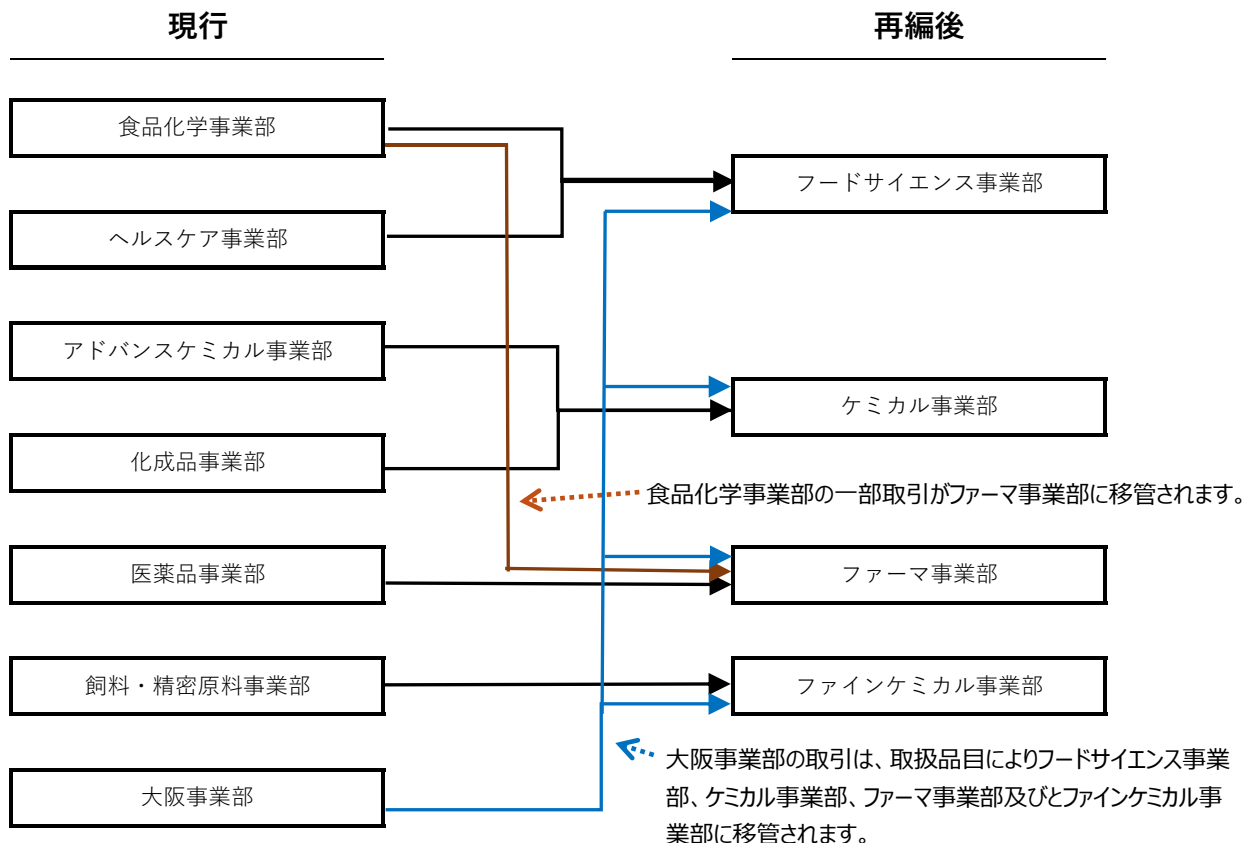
現行

再編後

食品化学事業部

ヘルスケア事業部

アドバンスケミカル事業部

化成品事業部

医薬品事業部

飼料・精密原料事業部

大阪事業部

フードサイエンス事業部

ケミカル事業部

ファーマ事業部

ファインケミカル事業部

食品化学事業部の一部取引がファーマ事業部に移管されます。

大阪事業部の取引は、取扱品目によりフードサイエンス事業部、ケミカル事業部、ファーマ事業部及びとファインケミカル事業部に移管されます。